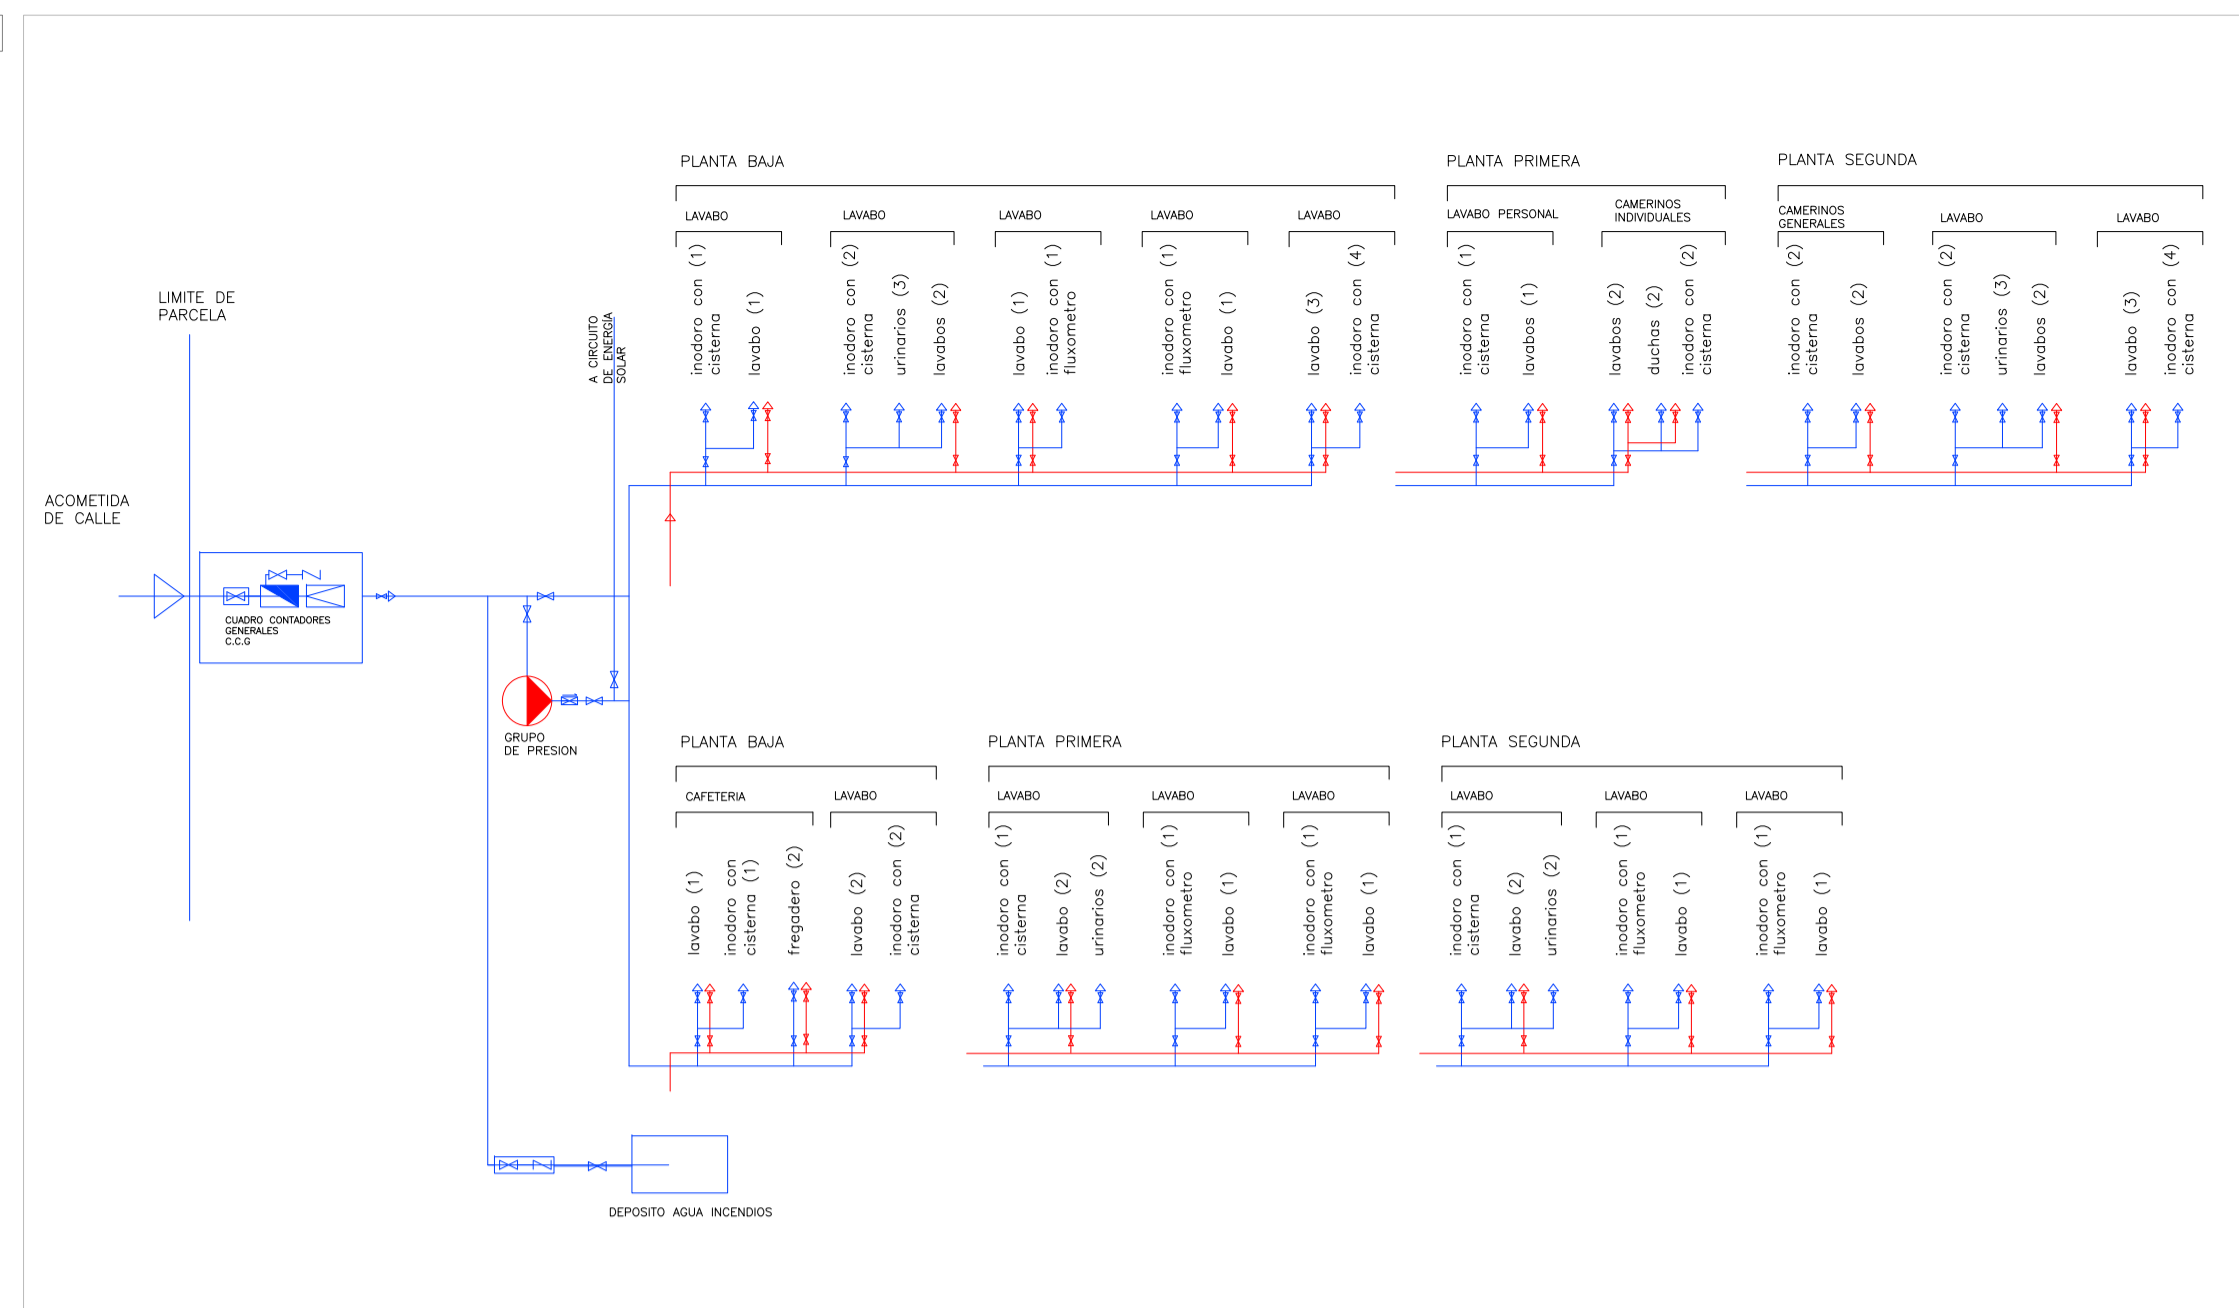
PLANTA BAJA

LAVABO
inodoro con cisterna (1)
lavabo (1)

LAVABO
inodoro con cisterna (2)
urinarios (3)
lavabos (2)

LAVABO
lavabo (1)
inodoro con fluxometro (1)

LAVABO
inodoro con fluxometro (1)
lavabo (1)

LAVABO
lavabo (3)
inodoro con cisterna (4)

PLANTA PRIMERA

LAVABO PERSONAL
inodoro con cisterna (1)
lavabos (1)

CAMERINOS INDIVIDUALES
lavabos (2)
duchas (2)
inodoro con cisterna (2)

PLANTA SEGUNDA

CAMERINOS GENERALES
inodoro con cisterna (2)
lavabos (2)

LAVABO
inodoro con cisterna (2)
urinarios (3)
lavabos (2)

LAVABO
lavabo (3)
inodoro con cisterna (4)

LIMITE DE PARCELA

A CIRCUITO DE ENERGÍA SOLAR

ACOMETIDA DE CALLE

CUADRO CONTADORES GENERALES C.C.G

GRUPO DE PRESION

PLANTA BAJA

CAFETERIA
lavabo (1)
inodoro con cisterna (1)
fregadero (2)

LAVABO
lavabo (2)
inodoro con cisterna (2)

PLANTA PRIMERA

LAVABO
inodoro con cisterna (1)
lavabo (2)
urinarios (2)

LAVABO
inodoro con fluxometro (1)
lavabo (1)

LAVABO
inodoro con fluxometro (1)
lavabo (1)

PLANTA SEGUNDA

LAVABO
inodoro con cisterna (1)
lavabo (2)
urinarios (2)

LAVABO
inodoro con fluxometro (1)
lavabo (1)

LAVABO
inodoro con fluxometro (1)
lavabo (1)

DEPOSITO AGUA INCENDIOS